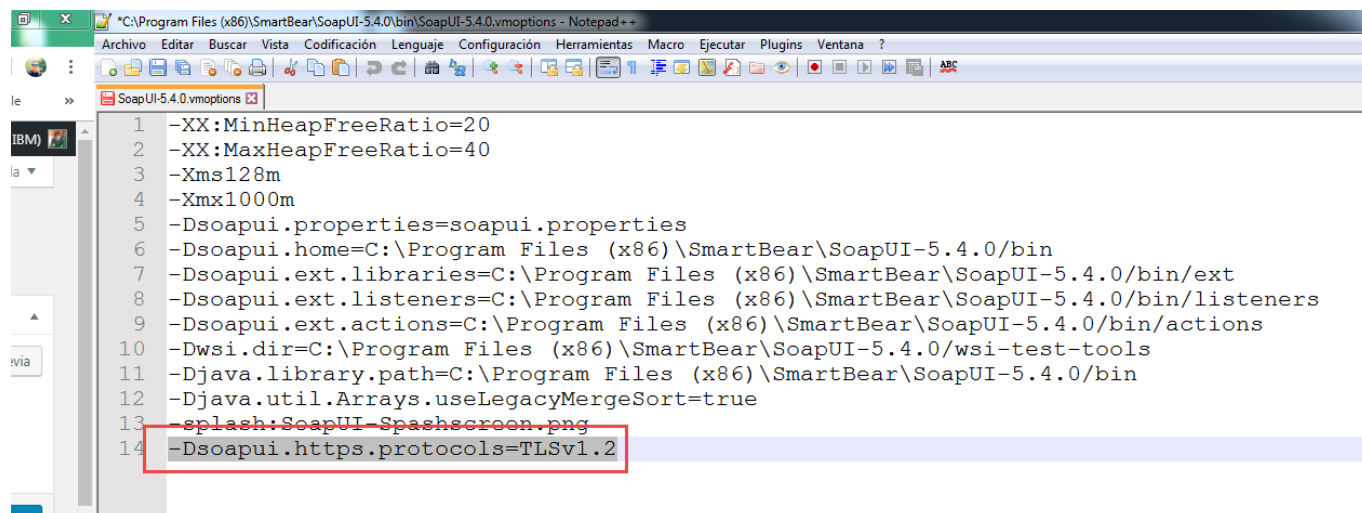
*C:\Program Files (x86)\SmartBear\SoapUI-5.4.0\bin\SoapUI-5.4.0.vmoptions - Notepad++

Archivo Editar Buscar Vista Codificación Lenguaje Configuración Herramientas Macro Ejecutar Plugins Ventana ?

le »

IBM)

la ▼

evia

SoapUI-5.4.0.vmoptions

1 -XX:MinHeapFreeRatio=20
2 -XX:MaxHeapFreeRatio=40
3 -Xms128m
4 -Xmx1000m
5 -Dsoapui.properties=soapui.properties
6 -Dsoapui.home=C:\Program Files (x86)\SmartBear\SoapUI-5.4.0/bin
7 -Dsoapui.ext.libraries=C:\Program Files (x86)\SmartBear\SoapUI-5.4.0/bin/ext
8 -Dsoapui.ext.listeners=C:\Program Files (x86)\SmartBear\SoapUI-5.4.0/bin/listeners
9 -Dsoapui.ext.actions=C:\Program Files (x86)\SmartBear\SoapUI-5.4.0/bin/actions
10 -Dwsi.dir=C:\Program Files (x86)\SmartBear\SoapUI-5.4.0/wsi-test-tools
11 -Djava.library.path=C:\Program Files (x86)\SmartBear\SoapUI-5.4.0/bin
12 -Djava.util.Arrays.useLegacyMergeSort=true
13 -splash:SoapUI-Spashscreen.png
14 -Dsoapui.https.protocols=TLSv1.2